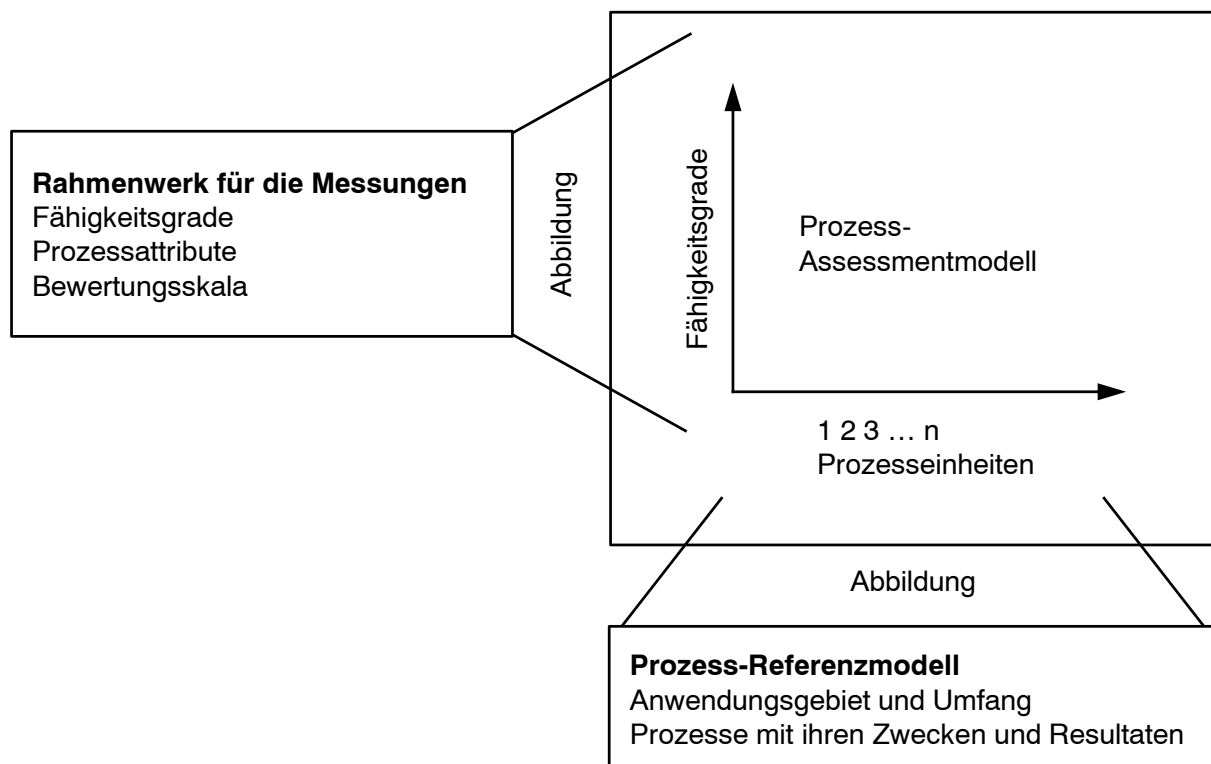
**Rahmenwerk für die Messungen**
Fähigkeitsgrade
Prozessattribute
Bewertungsskala

Abbildung

Fähigkeitsgrade

Prozess-
Assessmentmodell

1 2 3 … n
Prozesseinheiten

Abbildung

**Prozess-Referenzmodell**
Anwendungsgebiet und Umfang
Prozesse mit ihren Zwecken und Resultaten